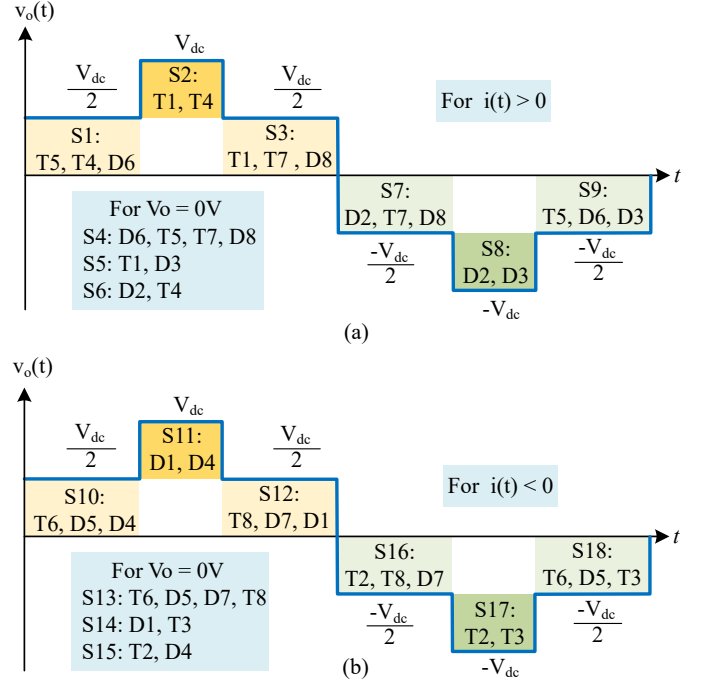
$v_o(t)$

$V_{dc}$

$\frac{V_{dc}}{2}$

S2: T1, T4

$\frac{V_{dc}}{2}$

For $i(t) > 0$

S1: T5, T4, D6

S3: T1, T7 , D8

$t$

For Vo = 0V
S4: D6, T5, T7, D8
S5: T1, D3
S6: D2, T4

S7: D2, T7, D8

S8: D2, D3

S9: T5, D6, D3

$\frac{-V_{dc}}{2}$

$\frac{-V_{dc}}{2}$

$-V_{dc}$

(a)

$v_o(t)$

$V_{dc}$

$\frac{V_{dc}}{2}$

S11: D1, D4

$\frac{V_{dc}}{2}$

S10: T6, D5, D4

S12: T8, D7, D1

For $i(t) < 0$

$t$

For Vo = 0V
S13: T6, D5, D7, T8
S14: D1, T3
S15: T2, D4

S16: T2, T8, D7

S17: T2, T3

S18: T6, D5, T3

$\frac{-V_{dc}}{2}$

$\frac{-V_{dc}}{2}$

(b)

$-V_{dc}$